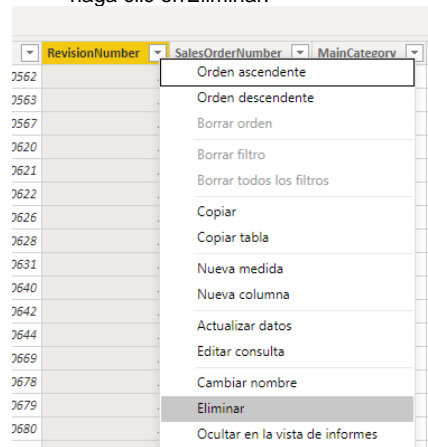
Haga clic en Eliminar.

| RevisionNumber | SalesOrderNumber | MainCategory |
|---|---|---|
| 3562 | | |
| 3563 | | |
| 3567 | | |
| 3620 | | |
| 3621 | | |
| 3622 | | |
| 3626 | | |
| 3628 | | |
| 3631 | | |
| 3640 | | |
| 3642 | | |
| 3644 | | |
| 3669 | | |
| 3678 | | |
| 3679 | | |
| 3680 | | |

Orden ascendente
Orden descendente
Borrar orden
Borrar filtro
Borrar todos los filtros
Copiar
Copiar tabla
Nueva medida
Nueva columna
Actualizar datos
Editar consulta
Cambiar nombre
Eliminar
Ocultar en la vista de informes